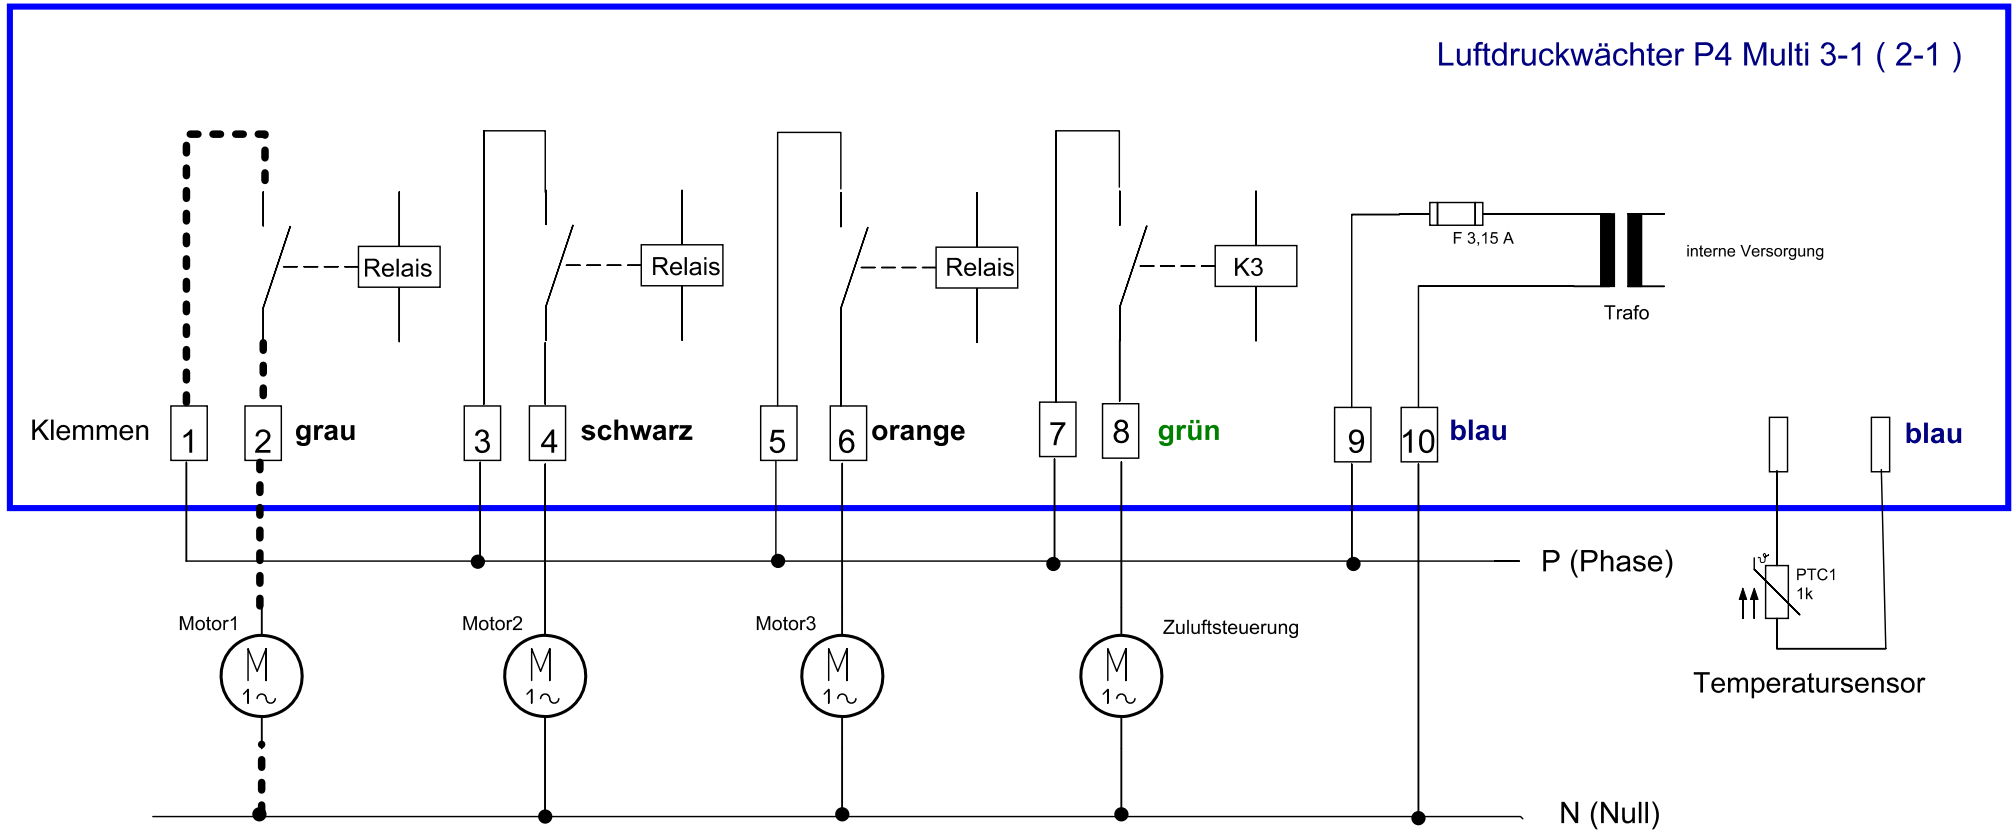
Luftdruckwächter P4 Multi 3-1 ( 2-1 )

Relais

Relais

Relais

K3

F 3,15 A

interne Versorgung

Trafo

Klemmen 1 2 grau 3 4 schwarz 5 6 orange 7 8 grün 9 10 blau

blau

P (Phase)

PTC1
1k

Motor1

$M$
$1\sim$

Motor2

$M$
$1\sim$

Motor3

$M$
$1\sim$

Zuluftsteuerung

$M$
$1\sim$

Temperatursensor

N (Null)